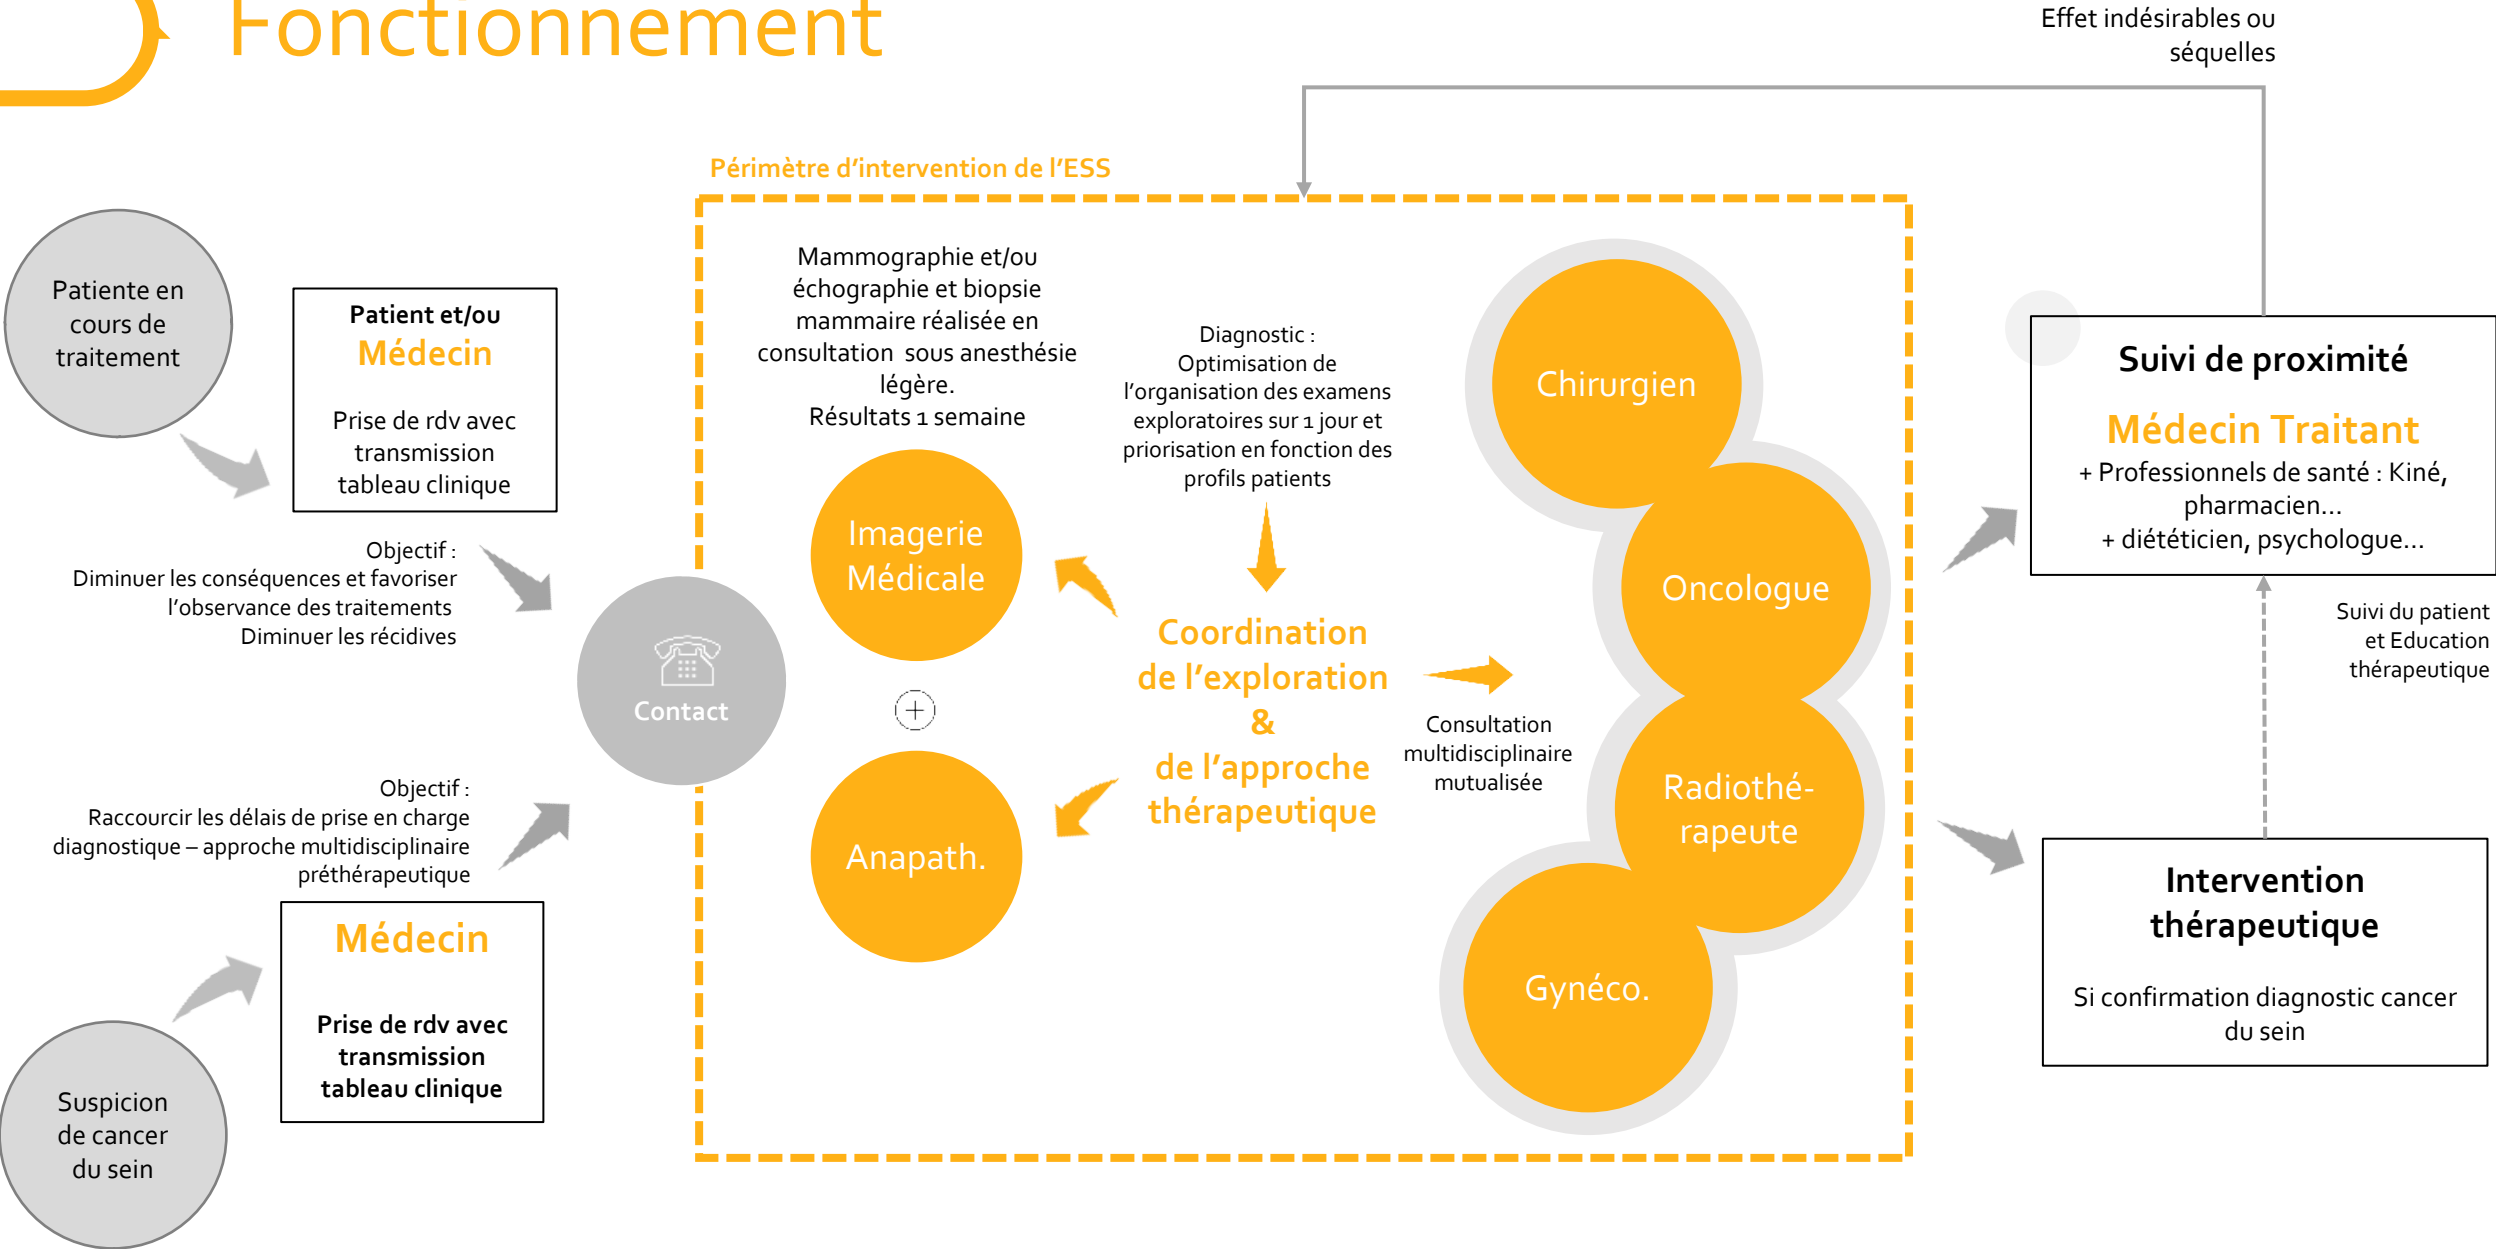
Fonctionnement

Effet indésirables ou séquelles

Périmètre d'intervention de l'ESS

Patiente en cours de traitement

Patient et/ou
Médecin

Prise de rdv avec transmission tableau clinique

Objectif :
Diminuer les conséquences et favoriser l'observance des traitements
Diminuer les récidives

Contact

Mammographie et/ou échographie et biopsie mammaire réalisée en consultation sous anesthésie légère.
Résultats 1 semaine

Diagnostic :
Optimisation de l'organisation des examens exploratoires sur 1 jour et priorisation en fonction des profils patients

Imagerie Médicale

Anapath.

Coordination de l'exploration & de l'approche thérapeutique

Consultation multidisciplinaire mutualisée

Chirurgien

Oncologue

Radiothé-rapeute

Gynéco.

Suivi de proximité

Médecin Traitant
+ Professionnels de santé : Kiné, pharmacien…
+ diététicien, psychologue…

Suivi du patient et Education thérapeutique

Intervention thérapeutique

Si confirmation diagnostic cancer du sein

Objectif :
Raccourcir les délais de prise en charge diagnostique – approche multidisciplinaire préthérapeutique

Médecin

Prise de rdv avec transmission tableau clinique

Suspicion de cancer du sein